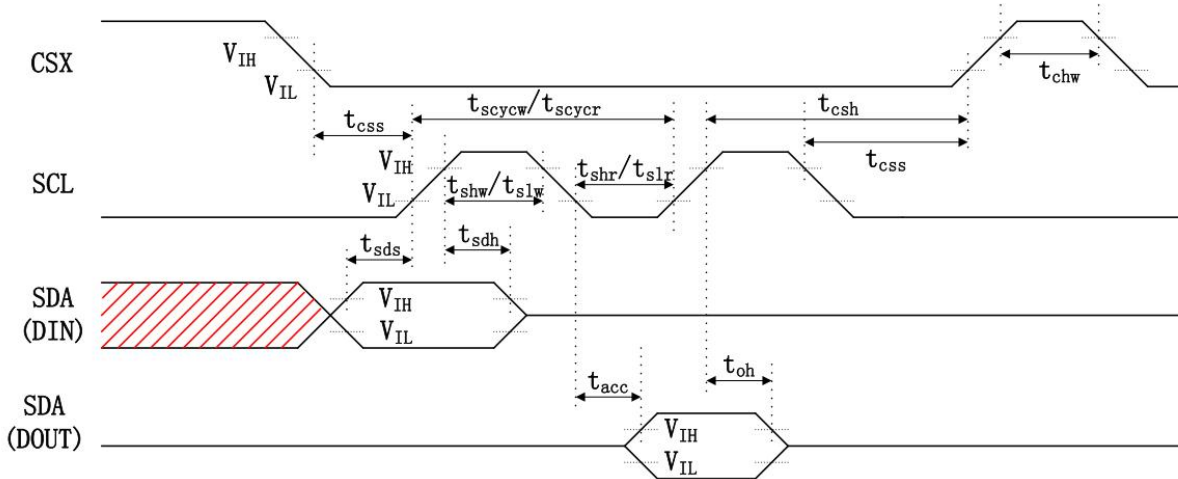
CSX

$V_{IH}$

$V_{IL}$

$t_{chw}$

$t_{css}$

$t_{scycw}/t_{scycr}$

$t_{csh}$

$t_{css}$

$V_{IH}$

SCL

$V_{IL}$

$t_{shw}/t_{slw}$

$t_{shr}/t_{slr}$

$t_{sds}$

$t_{sdh}$

SDA (DIN)

$V_{IH}$

$V_{IL}$

$t_{acc}$

$t_{oh}$

SDA (DOUT)

$V_{IH}$

$V_{IL}$